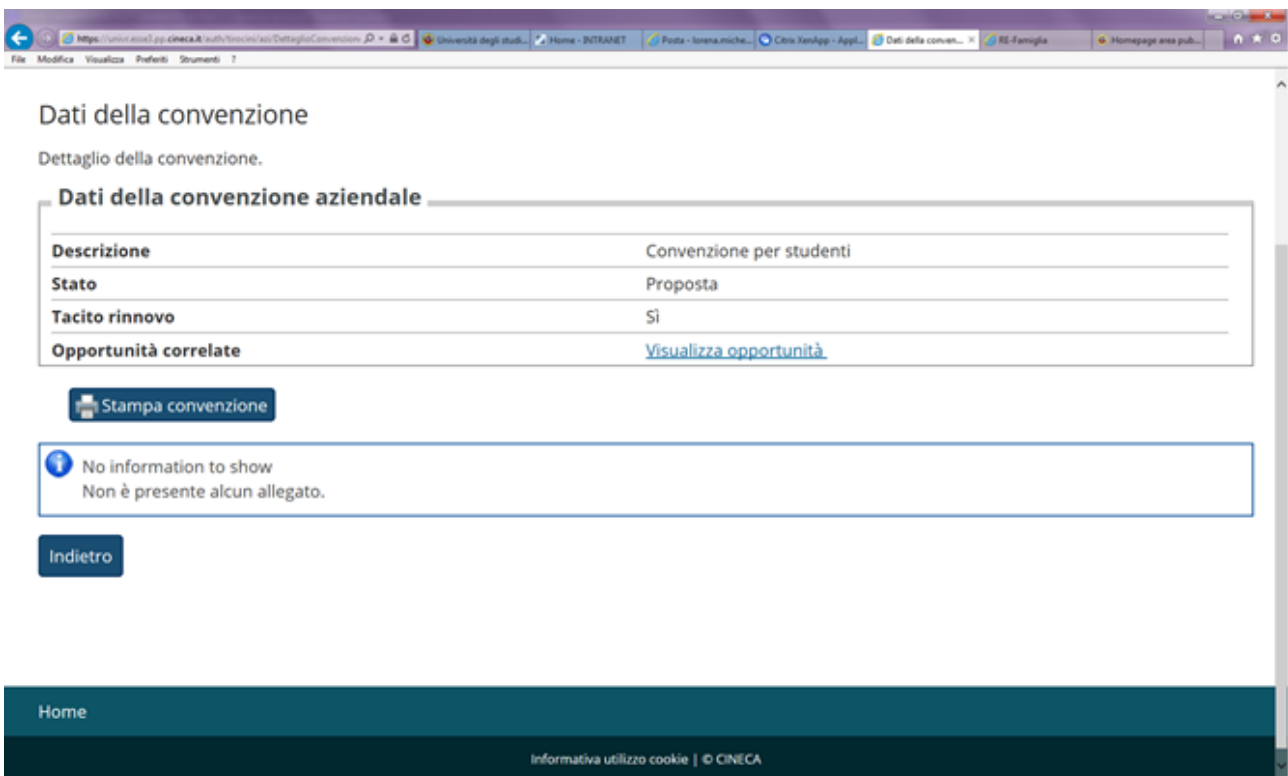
https://univr.esse3.pp.cineca.it/auth/tirocini/azi/DettaglioConvenzion

Università degli studi... | Home - INTRANET | Posta - lorena.miche... | Citrix XenApp - Appl... | Dati della conven... × | RE-Famiglia | Homepage area pub...

File Modifica Visualizza Preferiti Strumenti ?

Dati della convenzione

Dettaglio della convenzione.

Dati della convenzione aziendale

| | |
|---|---|
| **Descrizione** | Convenzione per studenti |
| **Stato** | Proposta |
| **Tacito rinnovo** | Sì |
| **Opportunità correlate** | Visualizza opportunità |

Stampa convenzione

No information to show
Non è presente alcun allegato.

Indietro

Home

Informativa utilizzo cookie | © CINECA